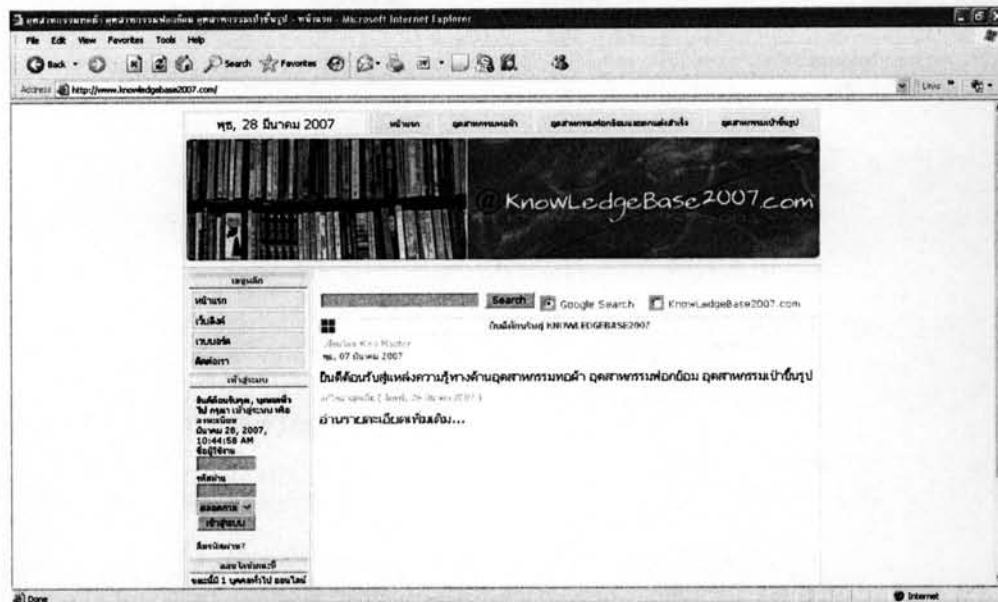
อุตสาหกรรมทอผ้า อุตสาหกรรมฟอกย้อม อุตสาหกรรมเป่าขึ้นรูป - หน้าแรก - Microsoft Internet Explorer

File Edit View Favorites Tools Help

Back Search Favorites

Address http://www.knowledgebase2007.com/

Links

พุธ, 28 มีนาคม 2007

หน้าแรก อุตสาหกรรมทอผ้า อุตสาหกรรมฟอกย้อมและตกแต่งสำเร็จ อุตสาหกรรมเป่าขึ้นรูป

@KnowLedgeBase2007.com

เมนูหลัก

หน้าแรก

เว็บลิงค์

เวบบอร์ด

ติดต่อเรา

เข้าสู่ระบบ

ยินดีต้อนรับคุณ, บุคคลทั่วไป กรุณาเข้าสู่ระบบ หรือลงทะเบียน มีนาคม 28, 2007, 10:44:58 AM

ชื่อผู้ใช้งาน

รหัสผ่าน

ตลอดกาล

เข้าสู่ระบบ

ลืมรหัสผ่าน?

ผลงานออนไลน์

ขณะนี้มี 1 บุคคลทั่วไป ออนไลน์

Search Google Search KnowLedgeBase2007.com

ยินดีต้อนรับสู่ KNOWLEDGEBASE2007

เขียนโดย Web Master

พฤ, 07 มีนาคม 2007

ยินดีต้อนรับสู่แหล่งความรู้ทางด้านอุตสาหกรรมทอผ้า อุตสาหกรรมฟอกย้อม อุตสาหกรรมเป่าขึ้นรูป

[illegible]

อ่านรายละเอียดเพิ่มเติม...

Done

Internet